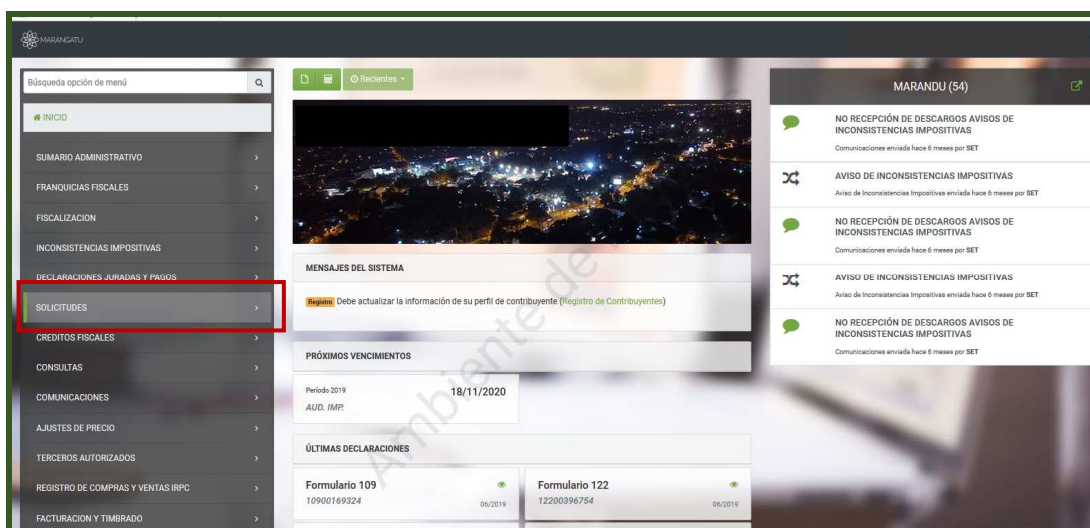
MARANGATU

Búsqueda opción de menú

INICIO

SUMARIO ADMINISTRATIVO
FRANQUICIAS FISCALES
FISCALIZACION
INCONSISTENCIAS IMPOSITIVAS
DECLARACIONES JURADAS Y PAGOS
SOLICITUDES
CREDITOS FISCALES
CONSULTAS
COMUNICACIONES
AJUSTES DE PRECIO
TERCEROS AUTORIZADOS
REGISTRO DE COMPRAS Y VENTAS IRPC
FACTURACION Y TIMBRADO

Recientes

MENSAJES DEL SISTEMA

Registro Debe actualizar la información de su perfil de contribuyente (Registro de Contribuyentes)

PRÓXIMOS VENCIMIENTOS

Período 2019
AUD. IMP.
18/11/2020

ÚLTIMAS DECLARACIONES

Formulario 109
10900169324
06/2019

Formulario 122
12200396754
06/2019

MARANDU (54)

NO RECEPCIÓN DE DESCARGOS AVISOS DE INCONSISTENCIAS IMPOSITIVAS
Comunicaciones enviada hace 6 meses por SET

AVISO DE INCONSISTENCIAS IMPOSITIVAS
Aviso de Inconsistencias Impositivas enviada hace 6 meses por SET

NO RECEPCIÓN DE DESCARGOS AVISOS DE INCONSISTENCIAS IMPOSITIVAS
Comunicaciones enviada hace 6 meses por SET

AVISO DE INCONSISTENCIAS IMPOSITIVAS
Aviso de Inconsistencias Impositivas enviada hace 6 meses por SET

NO RECEPCIÓN DE DESCARGOS AVISOS DE INCONSISTENCIAS IMPOSITIVAS
Comunicaciones enviada hace 6 meses por SET

Ambiente de